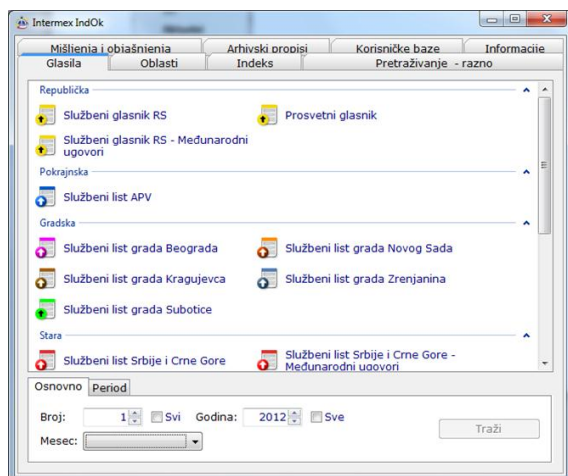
Intermex IndOk

Mišljenja i objašnjenja | Arhivski propisi | Korisničke baze | Informacije
Glasila | Oblasti | Indeks | Pretraživanje - razno

Republička
Službeni glasnik RS
Prosvetni glasnik
Službeni glasnik RS - Međunarodni ugovori

Pokrajnska
Službeni list APV

Gradska
Službeni list grada Beograda
Službeni list grada Novog Sada
Službeni list grada Kragujevca
Službeni list grada Zrenjanina
Službeni list grada Subotice

Stara
Službeni list Srbije i Crne Gore
Službeni list Srbije i Crne Gore - Međunarodni ugovori

Osnovno | Period
Broj: 1 Svi Godina: 2012 Sve
Mesec:
Traži